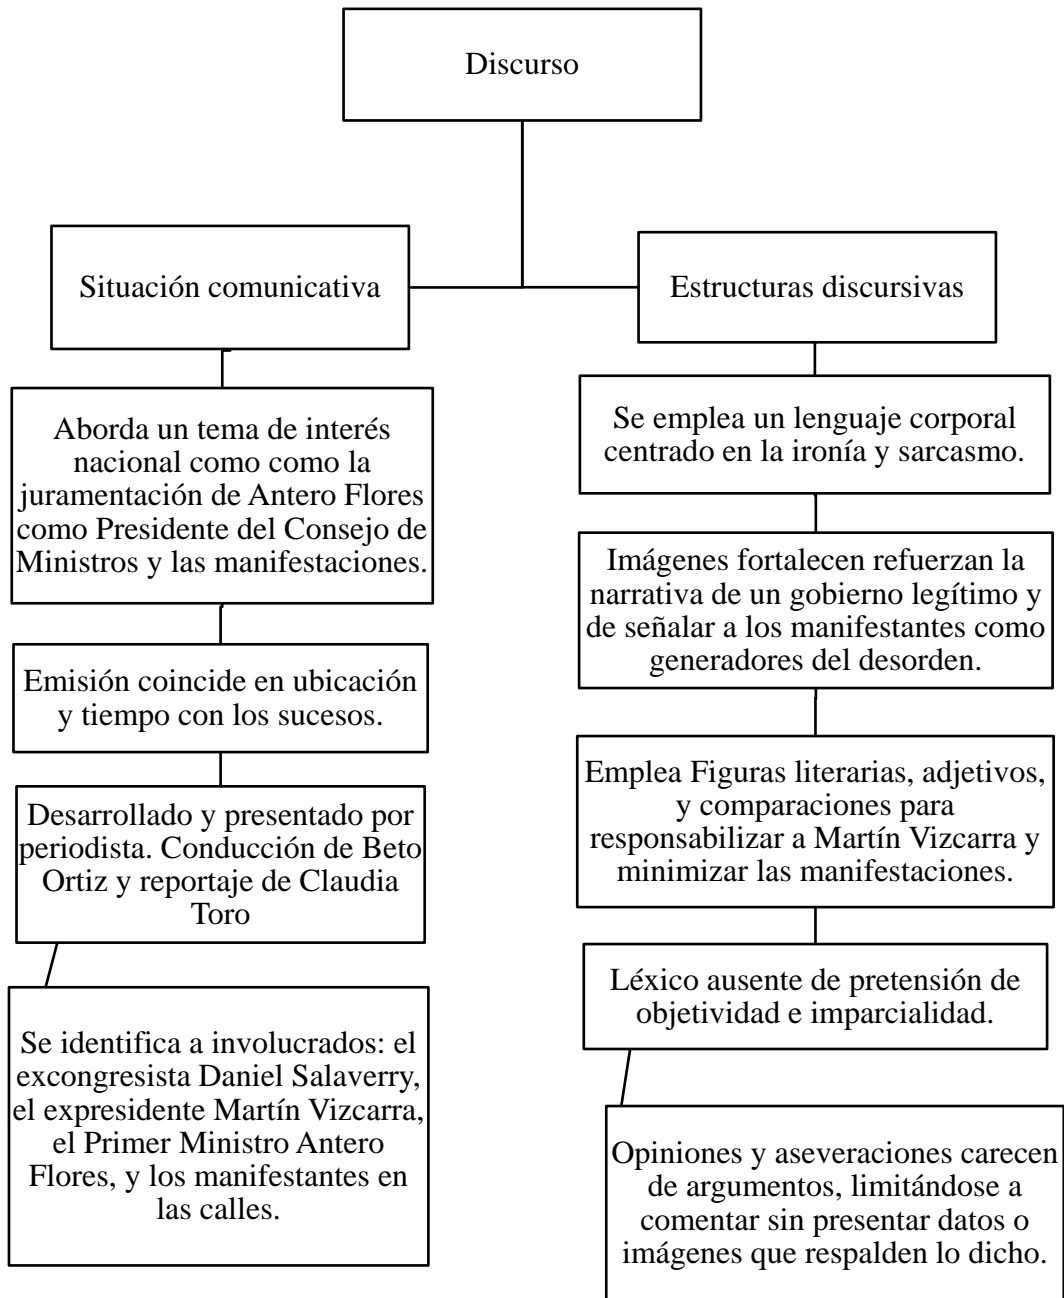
Discurso

Situación comunicativa

Aborda un tema de interés nacional como como la juramentación de Antero Flores como Presidente del Consejo de Ministros y las manifestaciones.

Emisión coincide en ubicación y tiempo con los sucesos.

Desarrollado y presentado por periodista. Conducción de Beto Ortiz y reportaje de Claudia Toro

Se identifica a involucrados: el excongresista Daniel Salaverry, el expresidente Martín Vizcarra, el Primer Ministro Antero Flores, y los manifestantes en las calles.

Estructuras discursivas

Se emplea un lenguaje corporal centrado en la ironía y sarcasmo.

Imágenes fortalecen refuerzan la narrativa de un gobierno legítimo y de señalar a los manifestantes como generadores del desorden.

Emplea Figuras literarias, adjetivos, y comparaciones para responsabilizar a Martín Vizcarra y minimizar las manifestaciones.

Léxico ausente de pretensión de objetividad e imparcialidad.

Opiniones y aseveraciones carecen de argumentos, limitándose a comentar sin presentar datos o imágenes que respalden lo dicho.